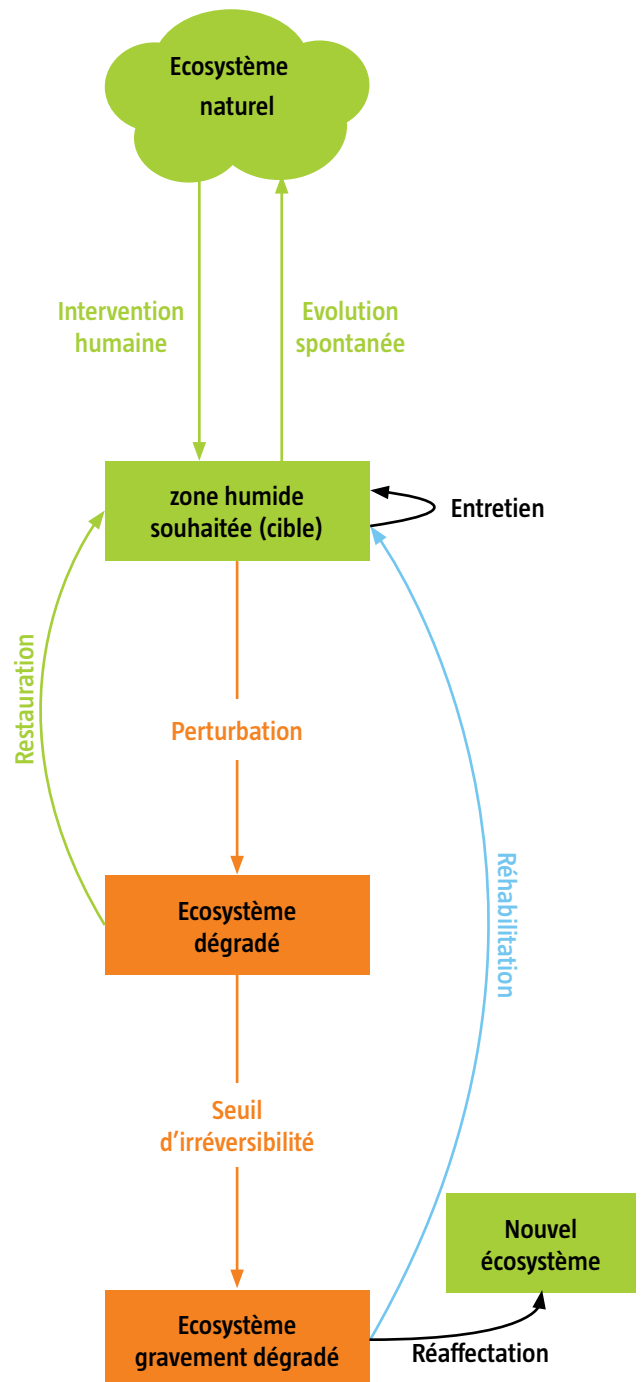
Ecosystème naturel

Intervention humaine

Evolution spontanée

zone humide souhaitée (cible)

Entretien

Restauration

Perturbation

Réhabilitation

Ecosystème dégradé

Seuil d'irréversibilité

Nouvel écosystème

Ecosystème gravement dégradé

Réaffectation